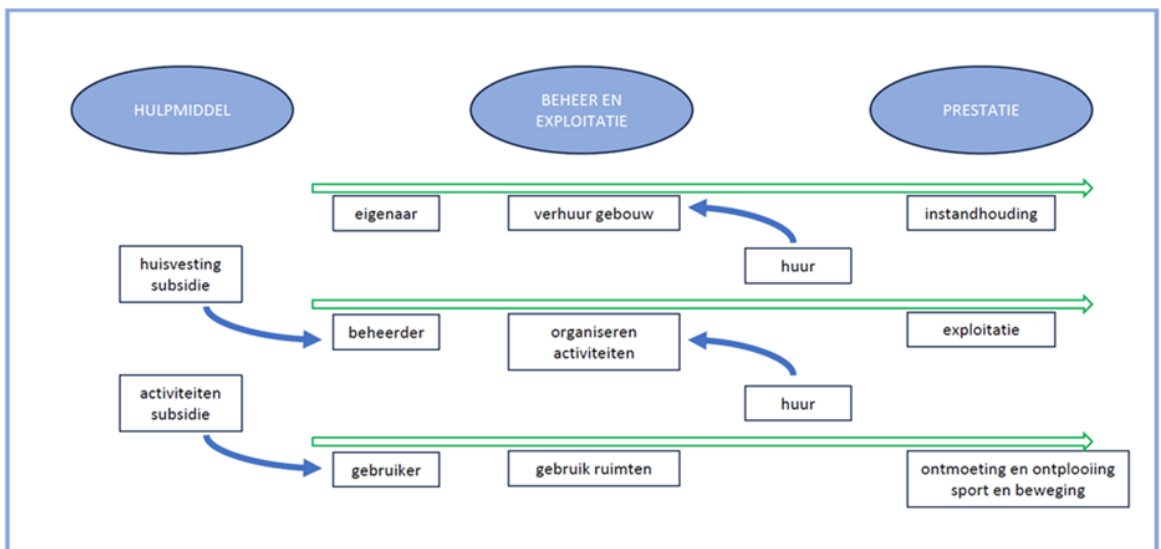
HULPMIDDEL

BEHEER EN EXPLOITATIE

PRESTATIE

eigenaar

verhuur gebouw

instandhouding

huur

huisvesting subsidie

beheerder

organiseren activiteiten

exploitatie

huur

activiteiten subsidie

gebruiker

gebruik ruimten

ontmoeting en ontplooiing sport en beweging